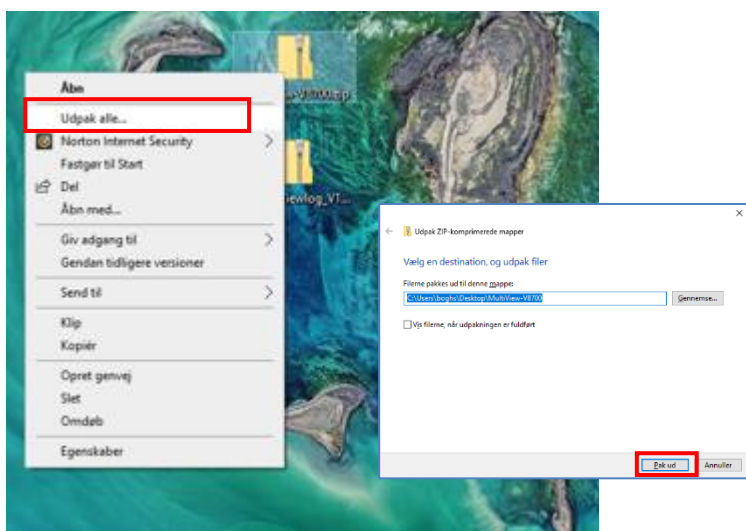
Åbn
Udpak alle...
Norton Internet Security
Fastgør til Start
Del
Åbn med...
Giv adgang til
Gendan tidligere versioner
Send til
Klip
Kopiér
Opret genvej
Slet
Omdøb
Egenskaber

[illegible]-V8700.zip
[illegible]ewlog_VT...

Udpak ZIP-komprimerede mapper
Vælg en destination, og udpak filer
Filerne pakkes ud til denne mappe:
C:\Users\boghs\Desktop\MultiView-V8700
Gennemse...
Vis filerne, når udpakningen er fuldført
Pak ud
Annuller